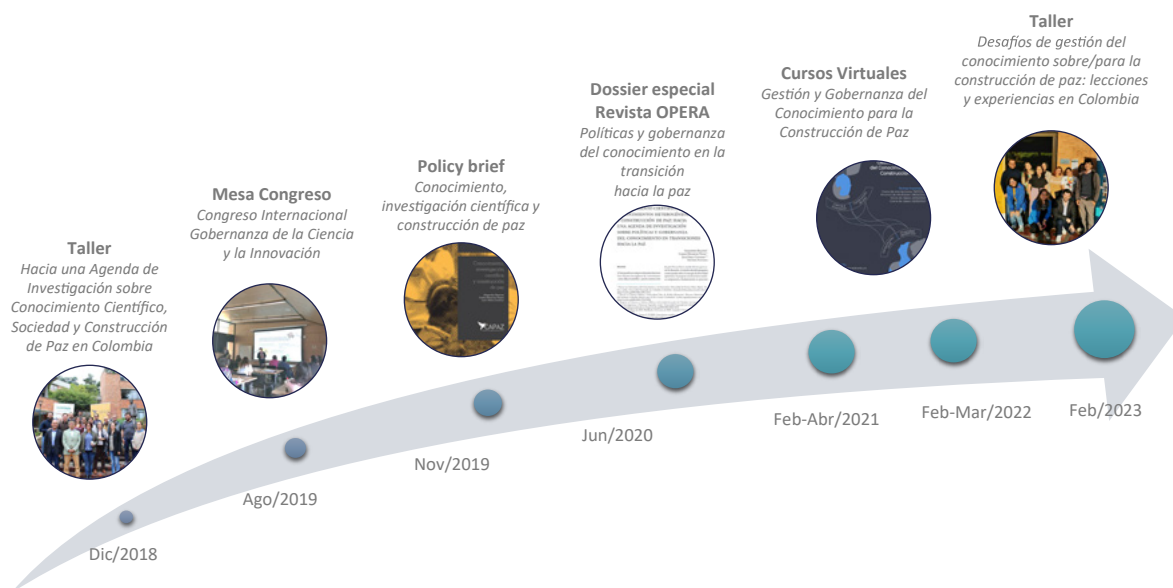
Taller
Hacia una Agenda de Investigación sobre Conocimiento Científico, Sociedad y Construcción de Paz en Colombia

Dic/2018

Mesa Congreso
Congreso Internacional Gobernanza de la Ciencia y la Innovación

Ago/2019

Policy brief
Conocimiento, investigación científica y construcción de paz

Nov/2019

Dossier especial Revista OPERA
Políticas y gobernanza del conocimiento en la transición hacia la paz

Jun/2020

Cursos Virtuales
Gestión y Gobernanza del Conocimiento para la Construcción de Paz

Feb-Abr/2021

Feb-Mar/2022

Taller
Desafíos de gestión del conocimiento sobre/para la construcción de paz: lecciones y experiencias en Colombia

Feb/2023